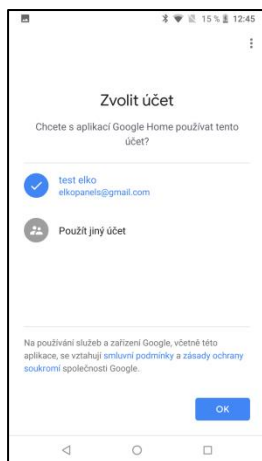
15 % 12:45

Zvolit účet

Chcete s aplikací Google Home používat tento účet?

test elko
elkopanels@gmail.com

Použít jiný účet

Na používání služeb a zařízení Google, včetně této aplikace, se vztahují smluvní podmínky a zásady ochrany soukromí společnosti Google.

OK